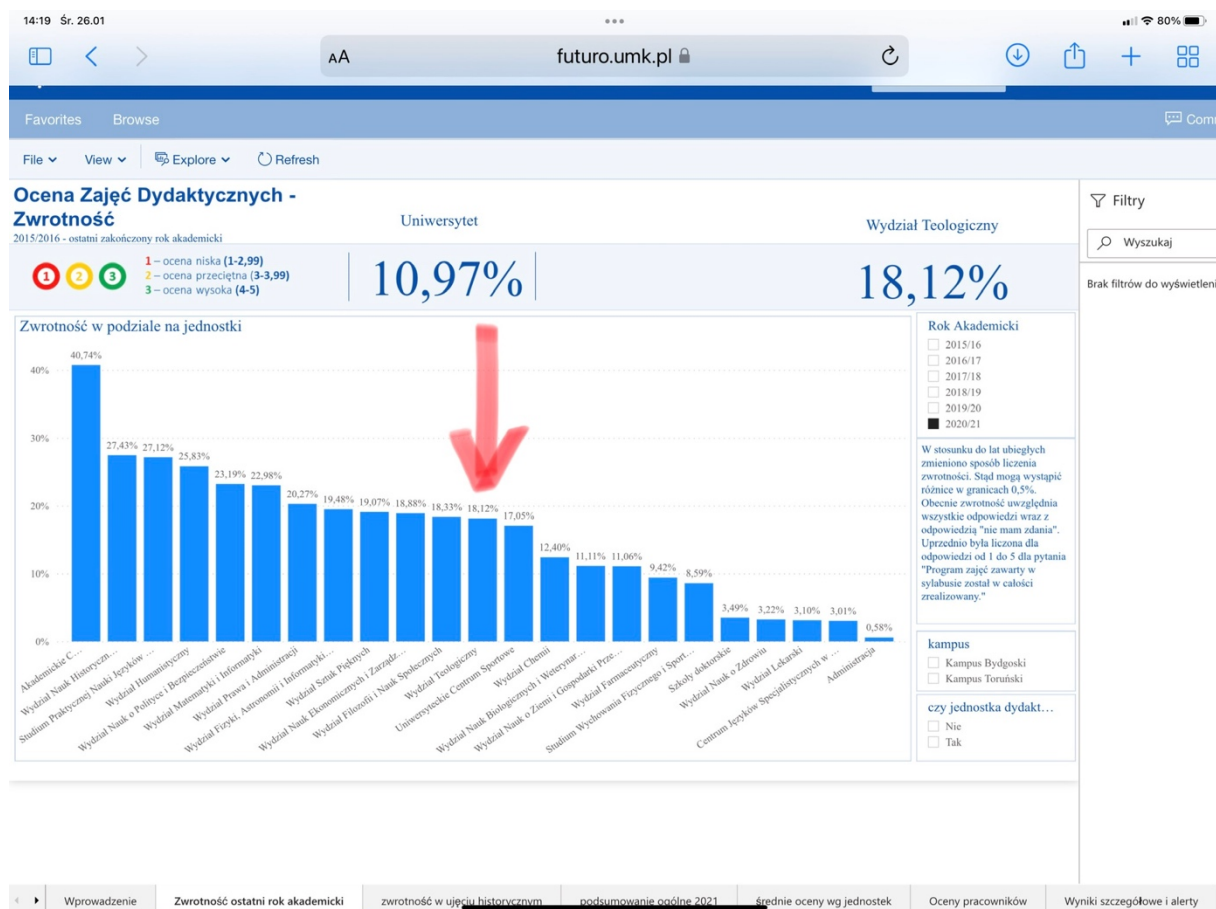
14:19 Śr. 26.01

80%

AA futuro.umk.pl

Favorites Browse

Comm

File View Explore Refresh

Ocena Zajęć Dydaktycznych - Zwrotność
2015/2016 - ostatni zakończony rok akademicki

Uniwersytet

Wydział Teologiczny

1 2 3
1 – ocena niska (1-2,99)
2 – ocena przeciętna (3-3,99)
3 – ocena wysoka (4-5)

10,97%

18,12%

Filtry

Wyszukaj

Brak filtrów do wyświetleni

Zwrotność w podziale na jednostki

40%
30%
20%
10%
0%

| Jednostka | Zwrotność |
|---|---|
| Akademickie C... | 40,74% |
| Wydział Nauk Historycznych... | 27,43% |
| Studium Praktycznej Nauki Języków ... | 27,12% |
| Wydział Humanistyczny | 25,83% |
| Wydział Nauk o Polityce i Bezpieczeństwie | 23,19% |
| Wydział Matematyki i Informatyki | 22,98% |
| Wydział Prawa i Administracji | 20,27% |
| Wydział Fizyki, Astronomii i Informatyki... | 19,48% |
| Wydział Sztuk Pięknych | 19,07% |
| Wydział Nauk Ekonomicznych i Zarządz... | 18,88% |
| Wydział Filozofii i Nauk Społecznych | 18,33% |
| Wydział Teologiczny | 18,12% |
| Uniwersyteckie Centrum Sportowe | 17,05% |
| Wydział Chemii | 12,40% |
| Wydział Nauk Biologicznych i Weterynar... | 11,11% |
| Wydział Nauk o Ziemi i Gospodarki Prze... | 11,06% |
| Wydział Farmaceutyczny | 9,42% |
| Studium Wychowania Fizycznego i Sport... | 8,59% |
| Szkoły doktorskie | 3,49% |
| Wydział Nauk o Zdrowiu | 3,22% |
| Wydział Lekarski | 3,10% |
| Centrum Języków Specjalistycznych w ... | 3,01% |
| Administracja | 0,58% |

Rok Akademicki
2015/16
2016/17
2017/18
2018/19
2019/20
2020/21

W stosunku do lat ubiegłych zmieniono sposób liczenia zwrotności. Stąd mogą wystąpić różnice w granicach 0,5%. Obecnie zwrotność uwzględnia wszystkie odpowiedzi wraz z odpowiedzią "nie mam zdania". Uprzednio była liczona dla odpowiedzi od 1 do 5 dla pytania "Program zajęć zawarty w sylabusie został w całości zrealizowany."

kampus
Kampus Bydgoski
Kampus Toruński

czy jednostka dydakt...
Nie
Tak

Wprowadzenie | Zwrotność ostatni rok akademicki | zwrotność w ujęciu historycznym | podsumowanie ogólne 2021 | średnie oceny wg jednostek | Oceny pracowników | Wyniki szczegółowe i alerty